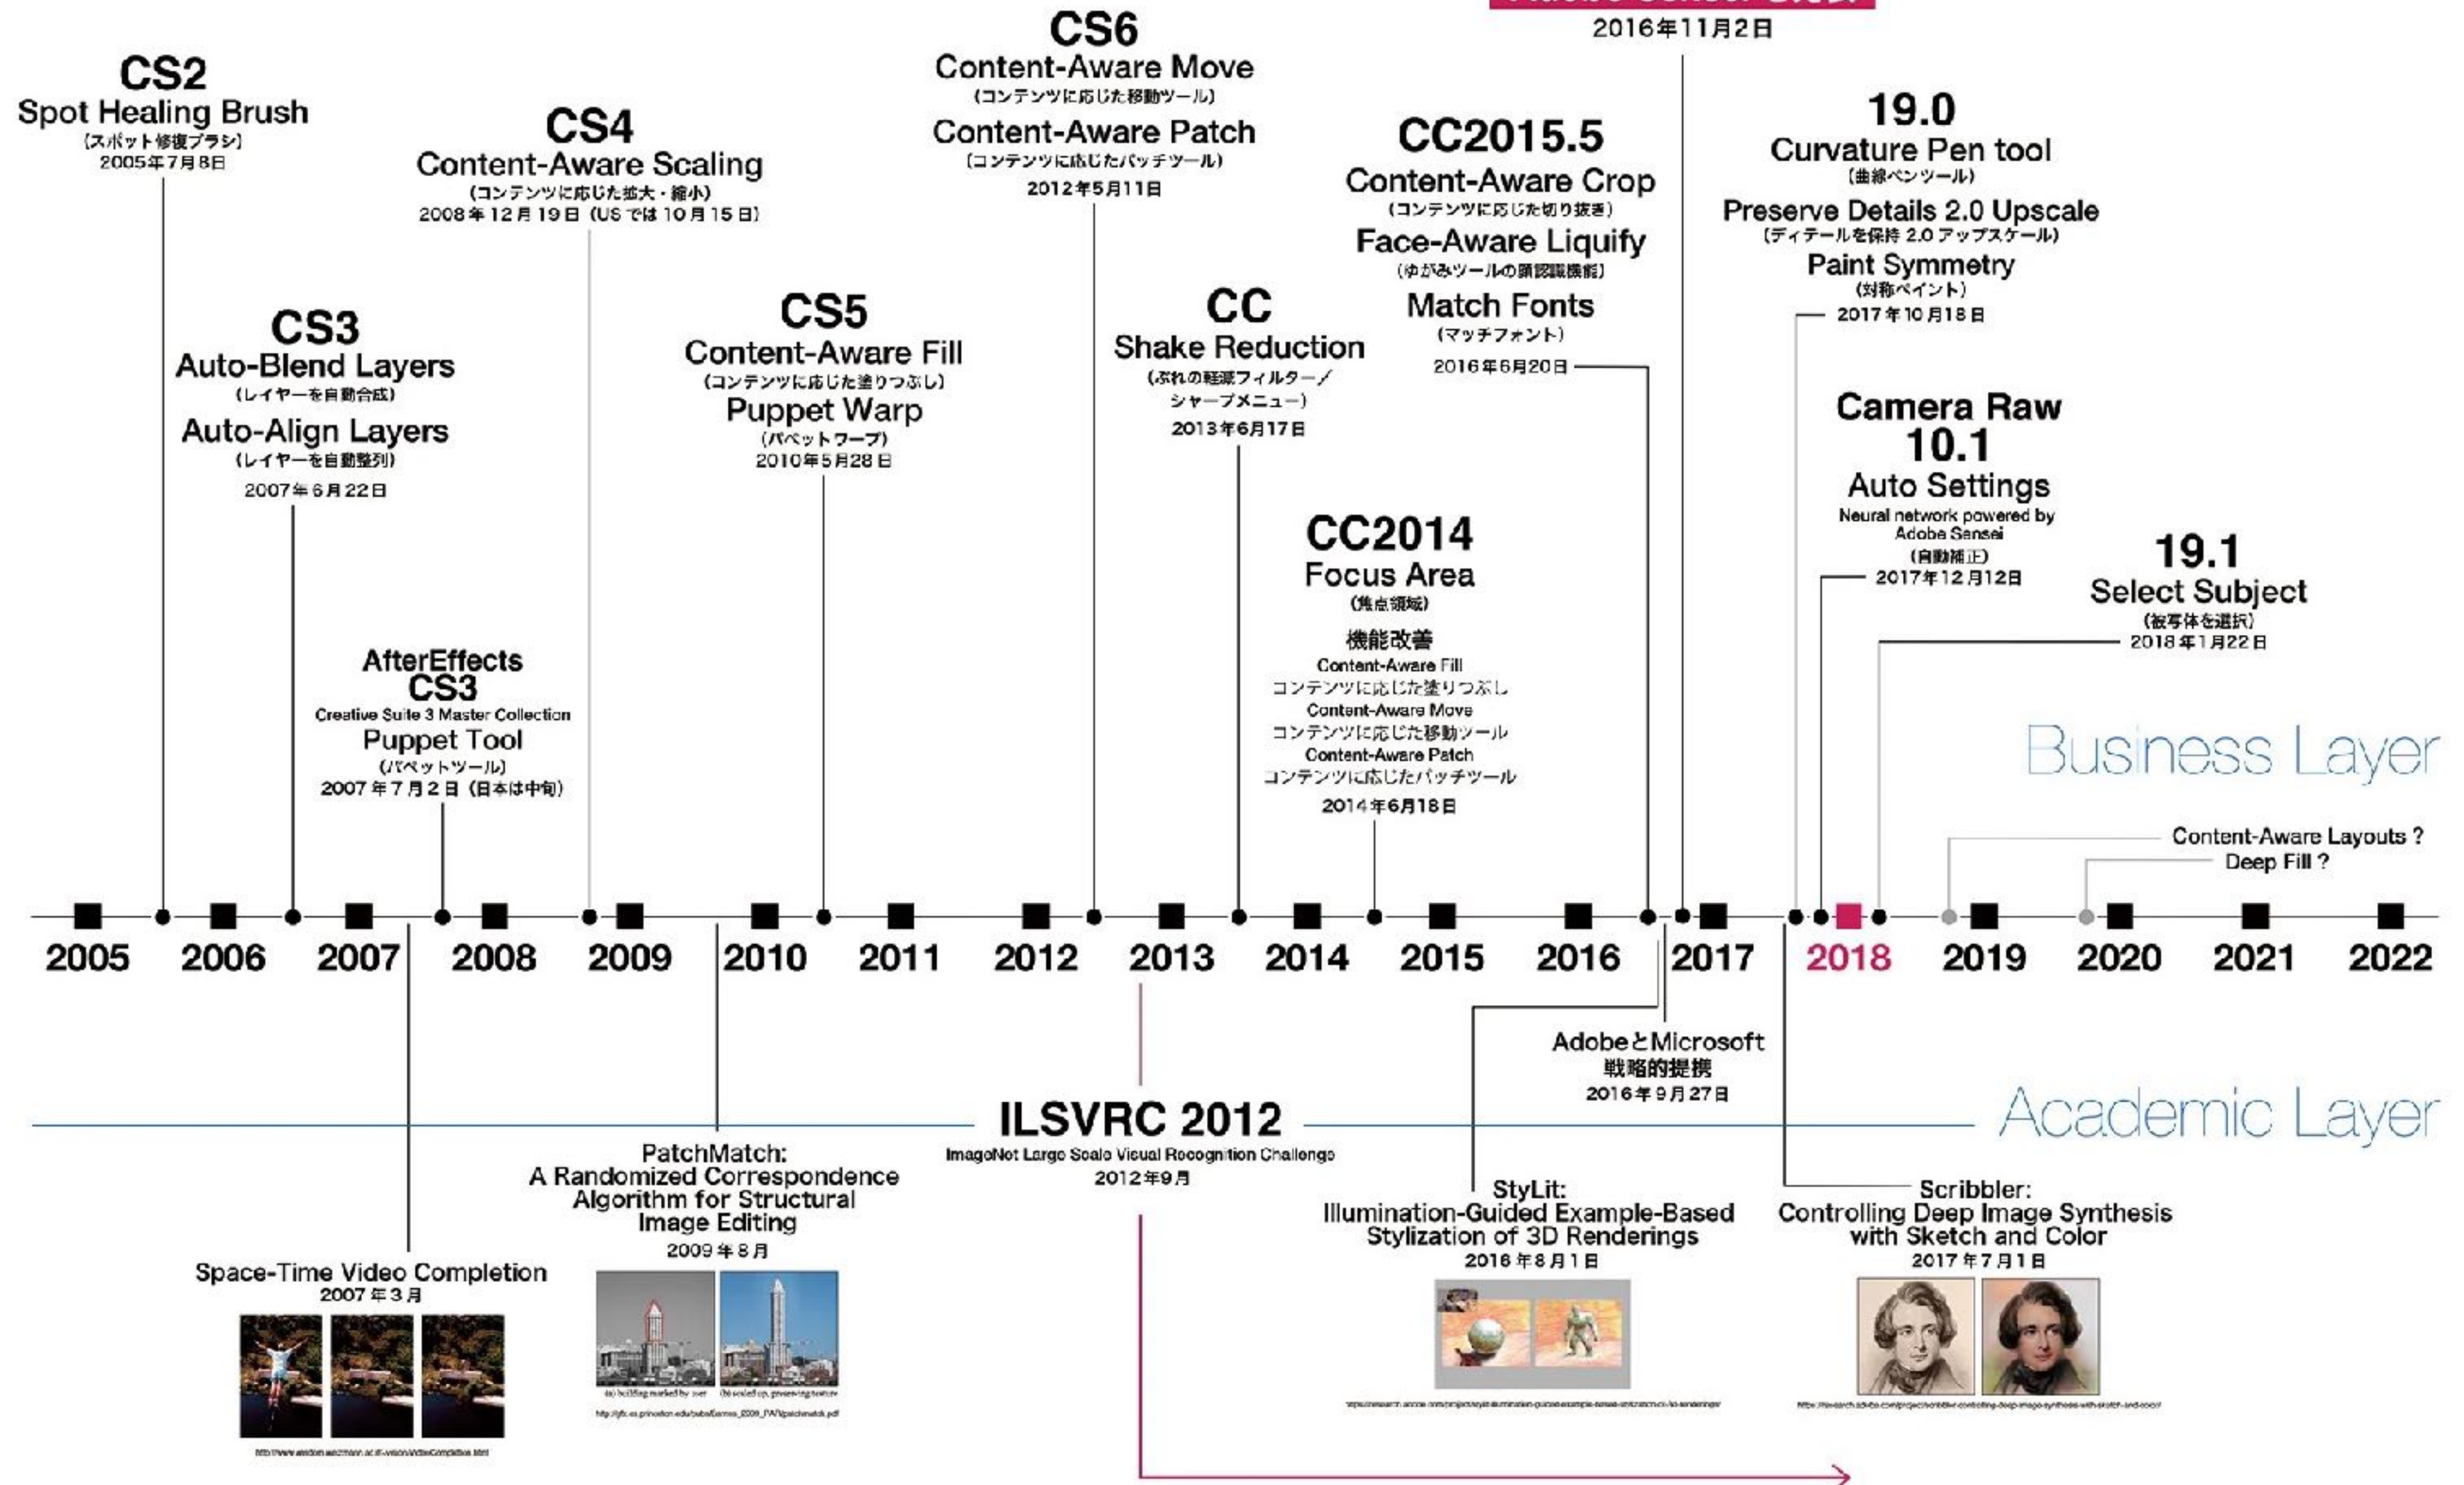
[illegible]
2016年11月2日

CS2
Spot Healing Brush
(スポット修復ブラシ)
2005年7月8日

CS3
Auto-Blend Layers
(レイヤーを自動合成)
Auto-Align Layers
(レイヤーを自動整列)
2007年6月22日

AfterEffects
CS3
Creative Suite 3 Master Collection
Puppet Tool
(パペットツール)
2007年7月2日 (日本は中旬)

CS4
Content-Aware Scaling
(コンテンツに応じた拡大・縮小)
2008年12月19日 (USでは10月15日)

CS5
Content-Aware Fill
(コンテンツに応じた塗りつぶし)
Puppet Warp
(パペットワープ)
2010年5月28日

CS6
Content-Aware Move
(コンテンツに応じた移動ツール)
Content-Aware Patch
(コンテンツに応じたパッチツール)
2012年5月11日

CC
Shake Reduction
(ぶれの軽減フィルター／シャープメニュー)
2013年6月17日

CC2014
Focus Area
(焦点領域)
機能改善
Content-Aware Fill
コンテンツに応じた塗りつぶし
Content-Aware Move
コンテンツに応じた移動ツール
Content-Aware Patch
コンテンツに応じたパッチツール
2014年6月18日

CC2015.5
Content-Aware Crop
(コンテンツに応じた切り抜き)
Face-Aware Liquify
(ゆがみツールの顔認識機能)
Match Fonts
(マッチフォント)
2016年6月20日

19.0
Curvature Pen tool
(曲線ペンツール)
Preserve Details 2.0 Upscale
(ディテールを保持 2.0 アップスケール)
Paint Symmetry
(対称ペイント)
2017年10月18日

Camera Raw
10.1
Auto Settings
Neural network powered by Adobe Sensei
(自動補正)
2017年12月12日

19.1
Select Subject
(被写体を選択)
2018年1月22日

Business Layer

Content-Aware Layouts ?
Deep Fill ?

2005 2006 2007 2008 2009 2010 2011 2012 2013 2014 2015 2016 2017 2018 2019 2020 2021 2022

AdobeとMicrosoft
戦略的提携
2016年9月27日

ILSVRC 2012
ImageNet Large Scale Visual Recognition Challenge
2012年9月

Academic Layer

Space-Time Video Completion
2007年3月
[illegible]

PatchMatch:
A Randomized Correspondence Algorithm for Structural Image Editing
2009年8月
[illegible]

StyLit:
Illumination-Guided Example-Based Stylization of 3D Renderings
2016年8月1日
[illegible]

Scribbler:
Controlling Deep Image Synthesis with Sketch and Color
2017年7月1日
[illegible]